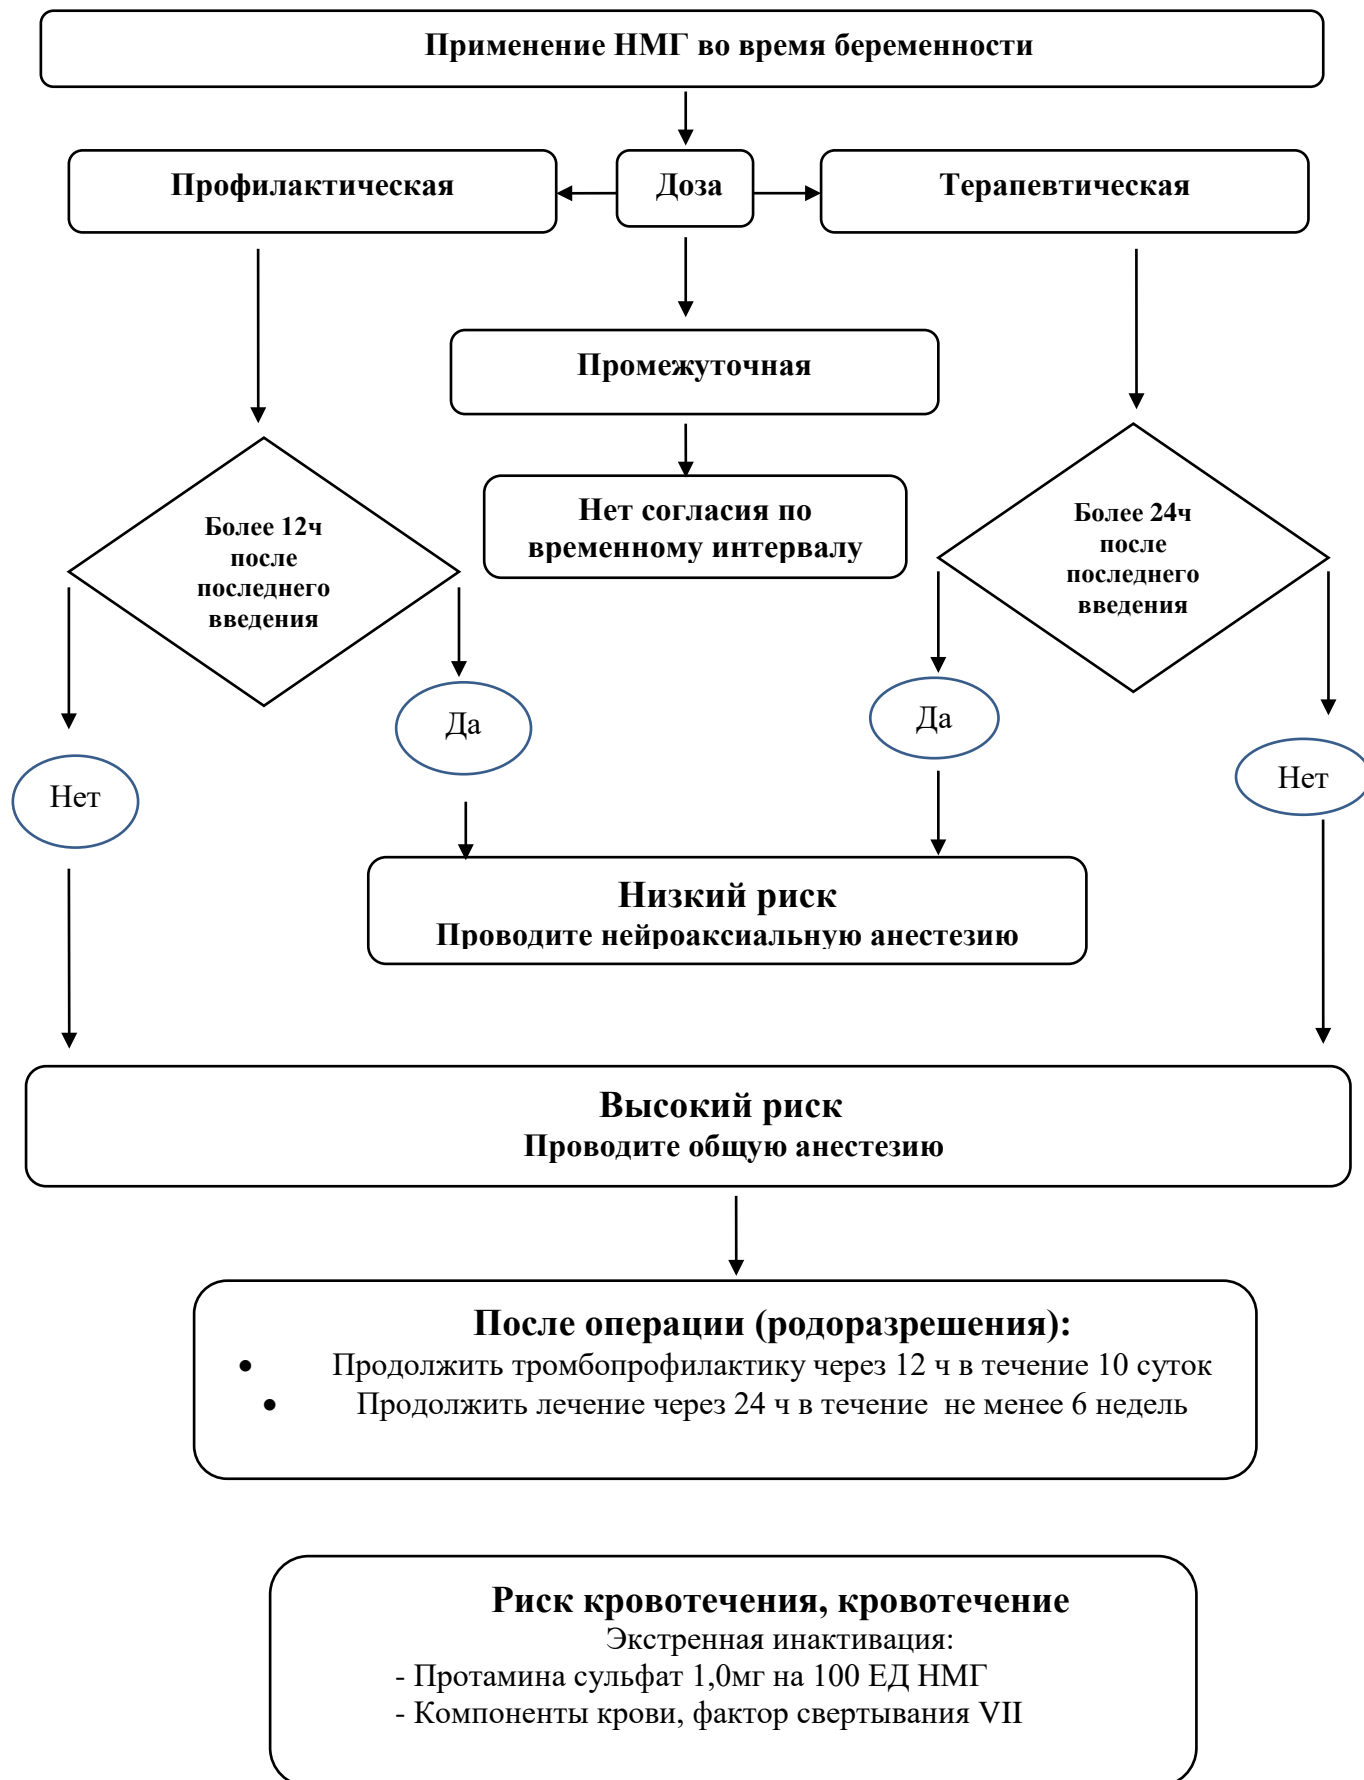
Применение НМГ во время беременности

Профилактическая

Доза

Терапевтическая

Промежуточная

Более 12ч после последнего введения

Нет согласия по временному интервалу

Более 24ч после последнего введения

Нет

Да

Да

Нет

Низкий риск
Проводите нейроаксиальную анестезию

Высокий риск
Проводите общую анестезию

После операции (родоразрешения):
• Продолжить тромбопрофилактику через 12 ч в течение 10 суток
• Продолжить лечение через 24 ч в течение не менее 6 недель

Риск кровотечения, кровотечение
Экстренная инактивация:
- Протамина сульфат 1,0мг на 100 ЕД НМГ
- Компоненты крови, фактор свертывания VII